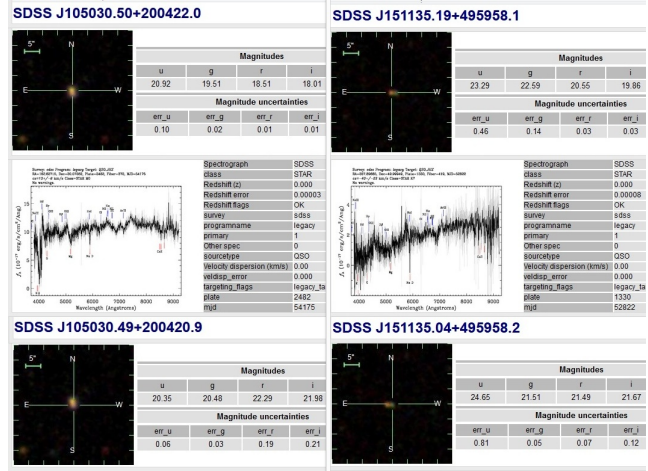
SDSS J105030.50+200422.0

5"
N
E
W
S

Magnitudes

| u | g | r | i |
|---|---|---|---|
| 20.92 | 19.51 | 18.51 | 18.01 |

Magnitude uncertainties

| err_u | err_g | err_r | err_i |
|---|---|---|---|
| 0.10 | 0.02 | 0.01 | 0.01 |

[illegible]

$f_\lambda$ ($10^{-17}$ erg/s/cm²/Å)
Wavelength (Angstroms)
4000 5000 6000 7000 8000 9000

| Spectrograph | SDSS |
|---|---|
| class | STAR |
| Redshift (z) | 0.000 |
| Redshift error | 0.00003 |
| Redshift flags | OK |
| survey | sdss |
| programname | legacy |
| primary | 1 |
| Other spec | 0 |
| sourcetype | QSO |
| Velocity dispersion (km/s) | 0.00 |
| veldisp_error | 0.000 |
| targeting_flags | legacy_ta |
| plate | 2482 |
| mjd | 54175 |

SDSS J151135.19+495958.1

5"
N
E
W
S

Magnitudes

| u | g | r | i |
|---|---|---|---|
| 23.29 | 22.59 | 20.55 | 19.86 |

Magnitude uncertainties

| err_u | err_g | err_r | err_i |
|---|---|---|---|
| 0.46 | 0.14 | 0.03 | 0.03 |

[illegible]

$f_\lambda$ ($10^{-17}$ erg/s/cm²/Å)
Wavelength (Angstroms)
4000 5000 6000 7000 8000 9000

| Spectrograph | SDSS |
|---|---|
| class | STAR |
| Redshift (z) | 0.000 |
| Redshift error | 0.00008 |
| Redshift flags | OK |
| survey | sdss |
| programname | legacy |
| primary | 1 |
| Other spec | 0 |
| sourcetype | QSO |
| Velocity dispersion (km/s) | 0.00 |
| veldisp_error | 0.000 |
| targeting_flags | legacy_ta |
| plate | 1330 |
| mjd | 52822 |

SDSS J105030.49+200420.9

5"
N
E
W
S

Magnitudes

| u | g | r | i |
|---|---|---|---|
| 20.35 | 20.48 | 22.29 | 21.98 |

Magnitude uncertainties

| err_u | err_g | err_r | err_i |
|---|---|---|---|
| 0.06 | 0.03 | 0.19 | 0.21 |

SDSS J151135.04+495958.2

5"
N
E
W
S

Magnitudes

| u | g | r | i |
|---|---|---|---|
| 24.65 | 21.51 | 21.49 | 21.67 |

Magnitude uncertainties

| err_u | err_g | err_r | err_i |
|---|---|---|---|
| 0.81 | 0.05 | 0.07 | 0.12 |